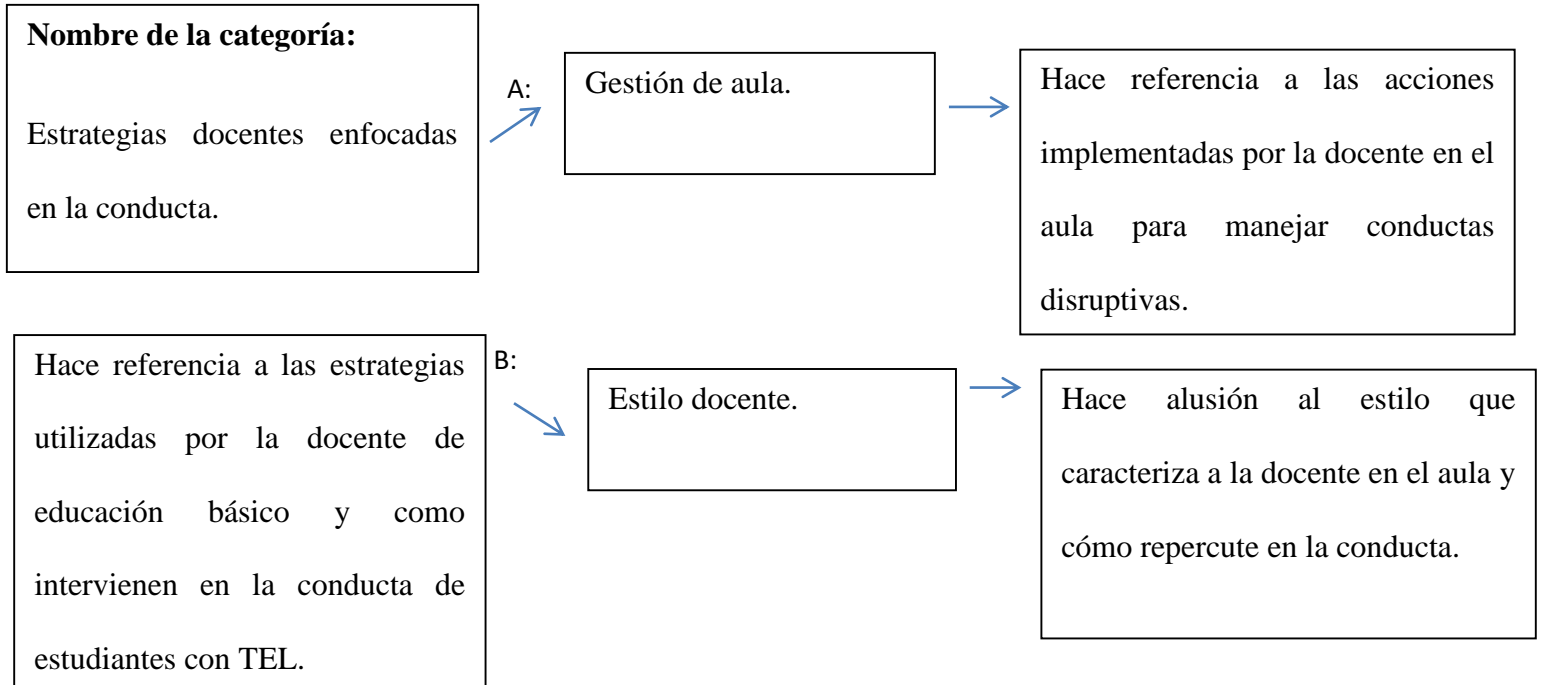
**Nombre de la categoría:**

Estrategias docentes enfocadas en la conducta.

A:

Gestión de aula.

Hace referencia a las acciones implementadas por la docente en el aula para manejar conductas disruptivas.

Hace referencia a las estrategias utilizadas por la docente de educación básico y como intervienen en la conducta de estudiantes con TEL.

B:

Estilo docente.

Hace alusión al estilo que caracteriza a la docente en el aula y cómo repercute en la conducta.